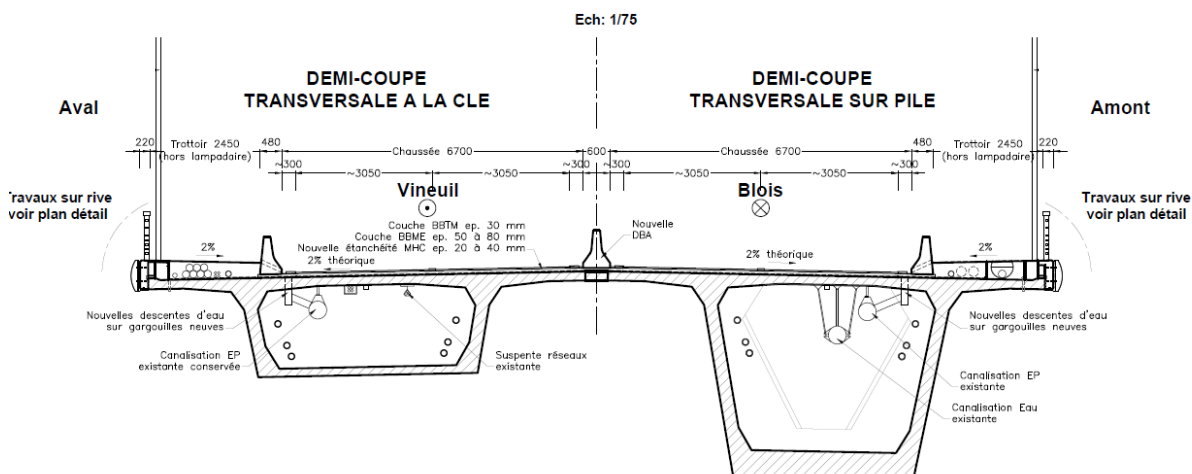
Ech: 1/75

DEMI-COUPE
TRANSVERSALE A LA CLE

DEMI-COUPE
TRANSVERSALE SUR PILE

Aval

Amont

220 Trottoir 2450 (hors lampadaire) 480

Chaussée 6700

600

Chaussée 6700

480 Trottoir 2450 (hors lampadaire) 220

~300 ~300 ~3050 ~3050 ~300 ~300 ~3050 ~3050 ~300

Travaux sur rive voir plan détail

Vineuil

Blois

Travaux sur rive voir plan détail

Couche BBTM ep. 30 mm
Couche BBME ep. 50 à 80 mm
Nouvelle étanchéité MHC ep. 20 à 40 mm

Nouvelle DBA

2%

2% théorique

2% théorique

2%

Nouvelles descentes d'eau sur gargouilles neuves

Canalisation EP existante conservée

Suspente réseaux existante

Nouvelles descentes d'eau sur gargouilles neuves

Canalisation EP existante

Canalisation Eau existante